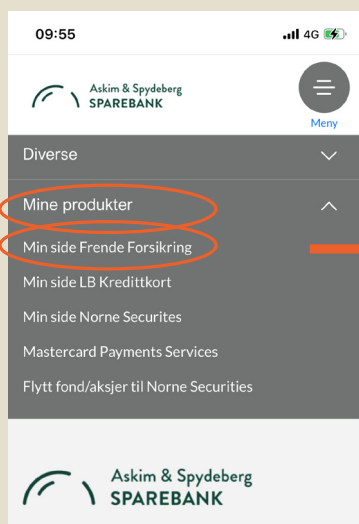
09:55

4G

Askim & Spydeberg
SPAREBANK

Meny

Diverse

Mine produkter

Min side Frende Forsikring

Min side LB Kredittkort

Min side Norne Securites

Mastercard Payments Services

Flytt fond/aksjer til Norne Securities

Askim & Spydeberg
SPAREBANK